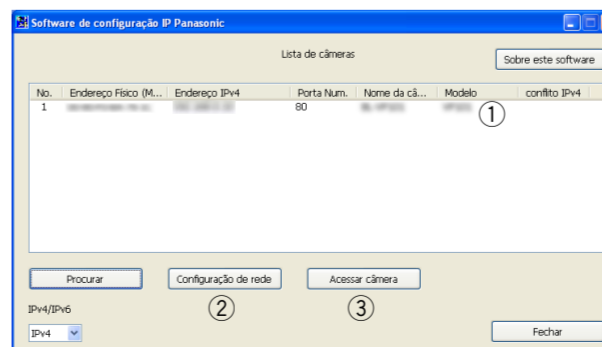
Software de configuração IP Panasonic

Lista de câmeras

Sobre este software

| No. | Endereço Físico (M... | Endereço IPv4 | Porta Num. | Nome da câ... | Modelo | conflito IPv4 |
|---|---|---|---|---|---|---|
| 1 | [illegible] | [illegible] | 80 | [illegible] | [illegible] | |

①

Procurar

Configuração de rede

②

Acessar câmera

③

IPv4/IPv6

IPv4

Fechar